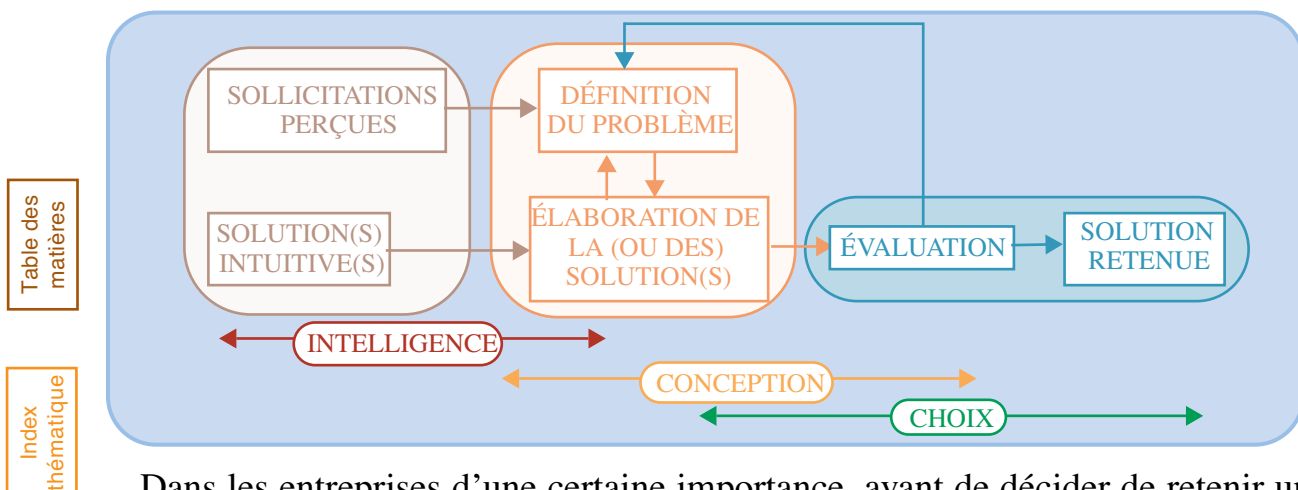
Table des matières

Index thématique

SOLLICITATIONS PERÇUES

DÉFINITION DU PROBLÈME

SOLUTION(S) INTUITIVE(S)

ÉLABORATION DE LA (OU DES) SOLUTION(S)

ÉVALUATION

SOLUTION RETENUE

INTELLIGENCE

CONCEPTION

CHOIX

Dans les entreprises d'une certaine importance, avant de décider de retenir u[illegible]